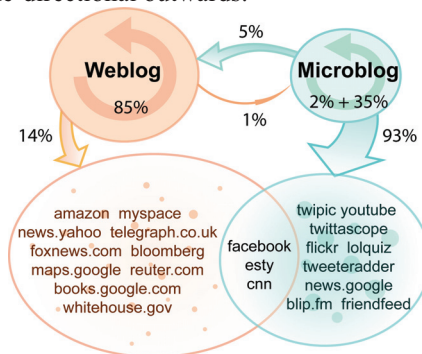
Weblog
85%

Microblog
2% + 35%

5%

1%

14%

93%

amazon myspace
news.yahoo telegraph.co.uk
foxnews.com bloomberg
maps.google reuter.com
books.google.com
whitehouse.gov

facebook
esty
cnn

twipic youtube
twittascope
flickr lolquiz
tweeteradder
news.google
blip.fm friendfeed